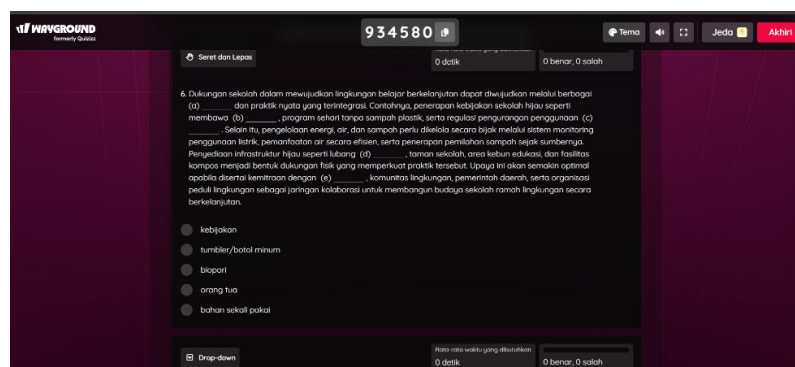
WAYGROUND
formerly Quizizz

934580

Tema

Jeda

Akhiri

Seret dan Lepas

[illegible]
0 detik

0 benar, 0 salah

6. Dukungan sekolah dalam mewujudkan lingkungan belajar berkelanjutan dapat diwujudkan melalui berbagai (a) _______ dan praktik nyata yang terintegrasi. Contohnya, penerapan kebijakan sekolah hijau seperti membawa (b) _______ , program sehari tanpa sampah plastik, serta regulasi pengurangan penggunaan (c) _______ . Selain itu, pengelolaan energi, air, dan sampah perlu dikelola secara bijak melalui sistem monitoring penggunaan listrik, pemanfaatan air secara efisien, serta penerapan pemilahan sampah sejak sumbernya. Penyediaan infrastruktur hijau seperti lubang (d) _______ , taman sekolah, area kebun edukasi, dan fasilitas kompos menjadi bentuk dukungan fisik yang memperkuat praktik tersebut. Upaya ini akan semakin optimal apabila disertai kemitraan dengan (e) _______ , komunitas lingkungan, pemerintah daerah, serta organisasi peduli lingkungan sebagai jaringan kolaborasi untuk membangun budaya sekolah ramah lingkungan secara berkelanjutan.

kebijakan

tumbler/botol minum

biopori

orang tua

bahan sekali pakai

Drop-down

Rata rata waktu yang dibutuhkan
0 detik

0 benar, 0 salah